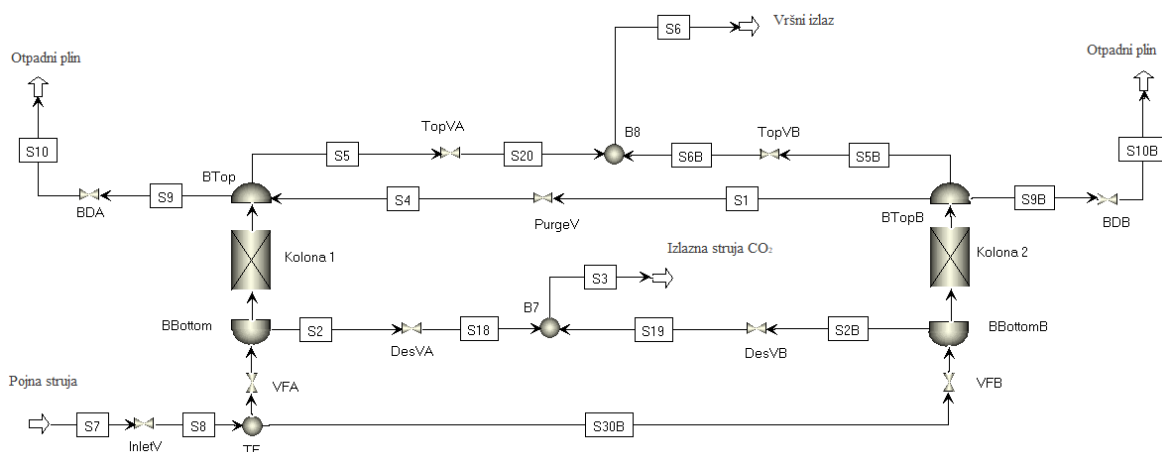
S6
Vršni izlaz
Otpadni plin
Otpadni plin
TopVA
B8
TopVB
S10
S10B
S5
S20
S6B
S5B
BTop
S9
S4
S1
S9B
BDA
PurgeV
BTopB
BDB
Izlazna struja $CO_2$
Kolona 1
Kolona 2
S3
B7
BBottom
S2
S18
S19
S2B
BBottomB
DesVA
DesVB
Pojna struja
VFA
VFB
S7
InletV
S8
S30B
TF